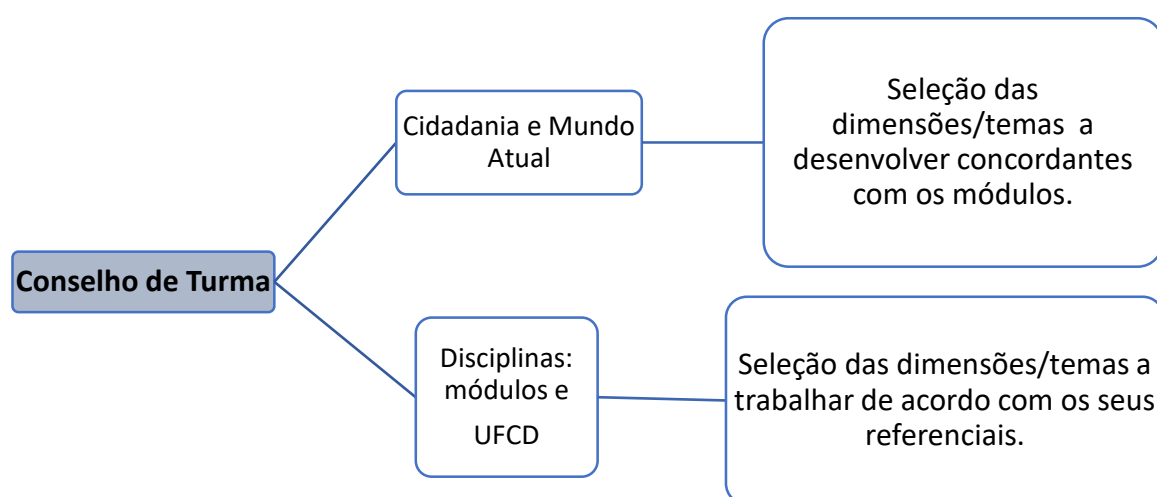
Conselho de Turma

Cidadania e Mundo Atual

Seleção das dimensões/temas a desenvolver concordantes com os módulos.

Disciplinas: módulos e UFCD

Seleção das dimensões/temas a trabalhar de acordo com os seus referenciais.